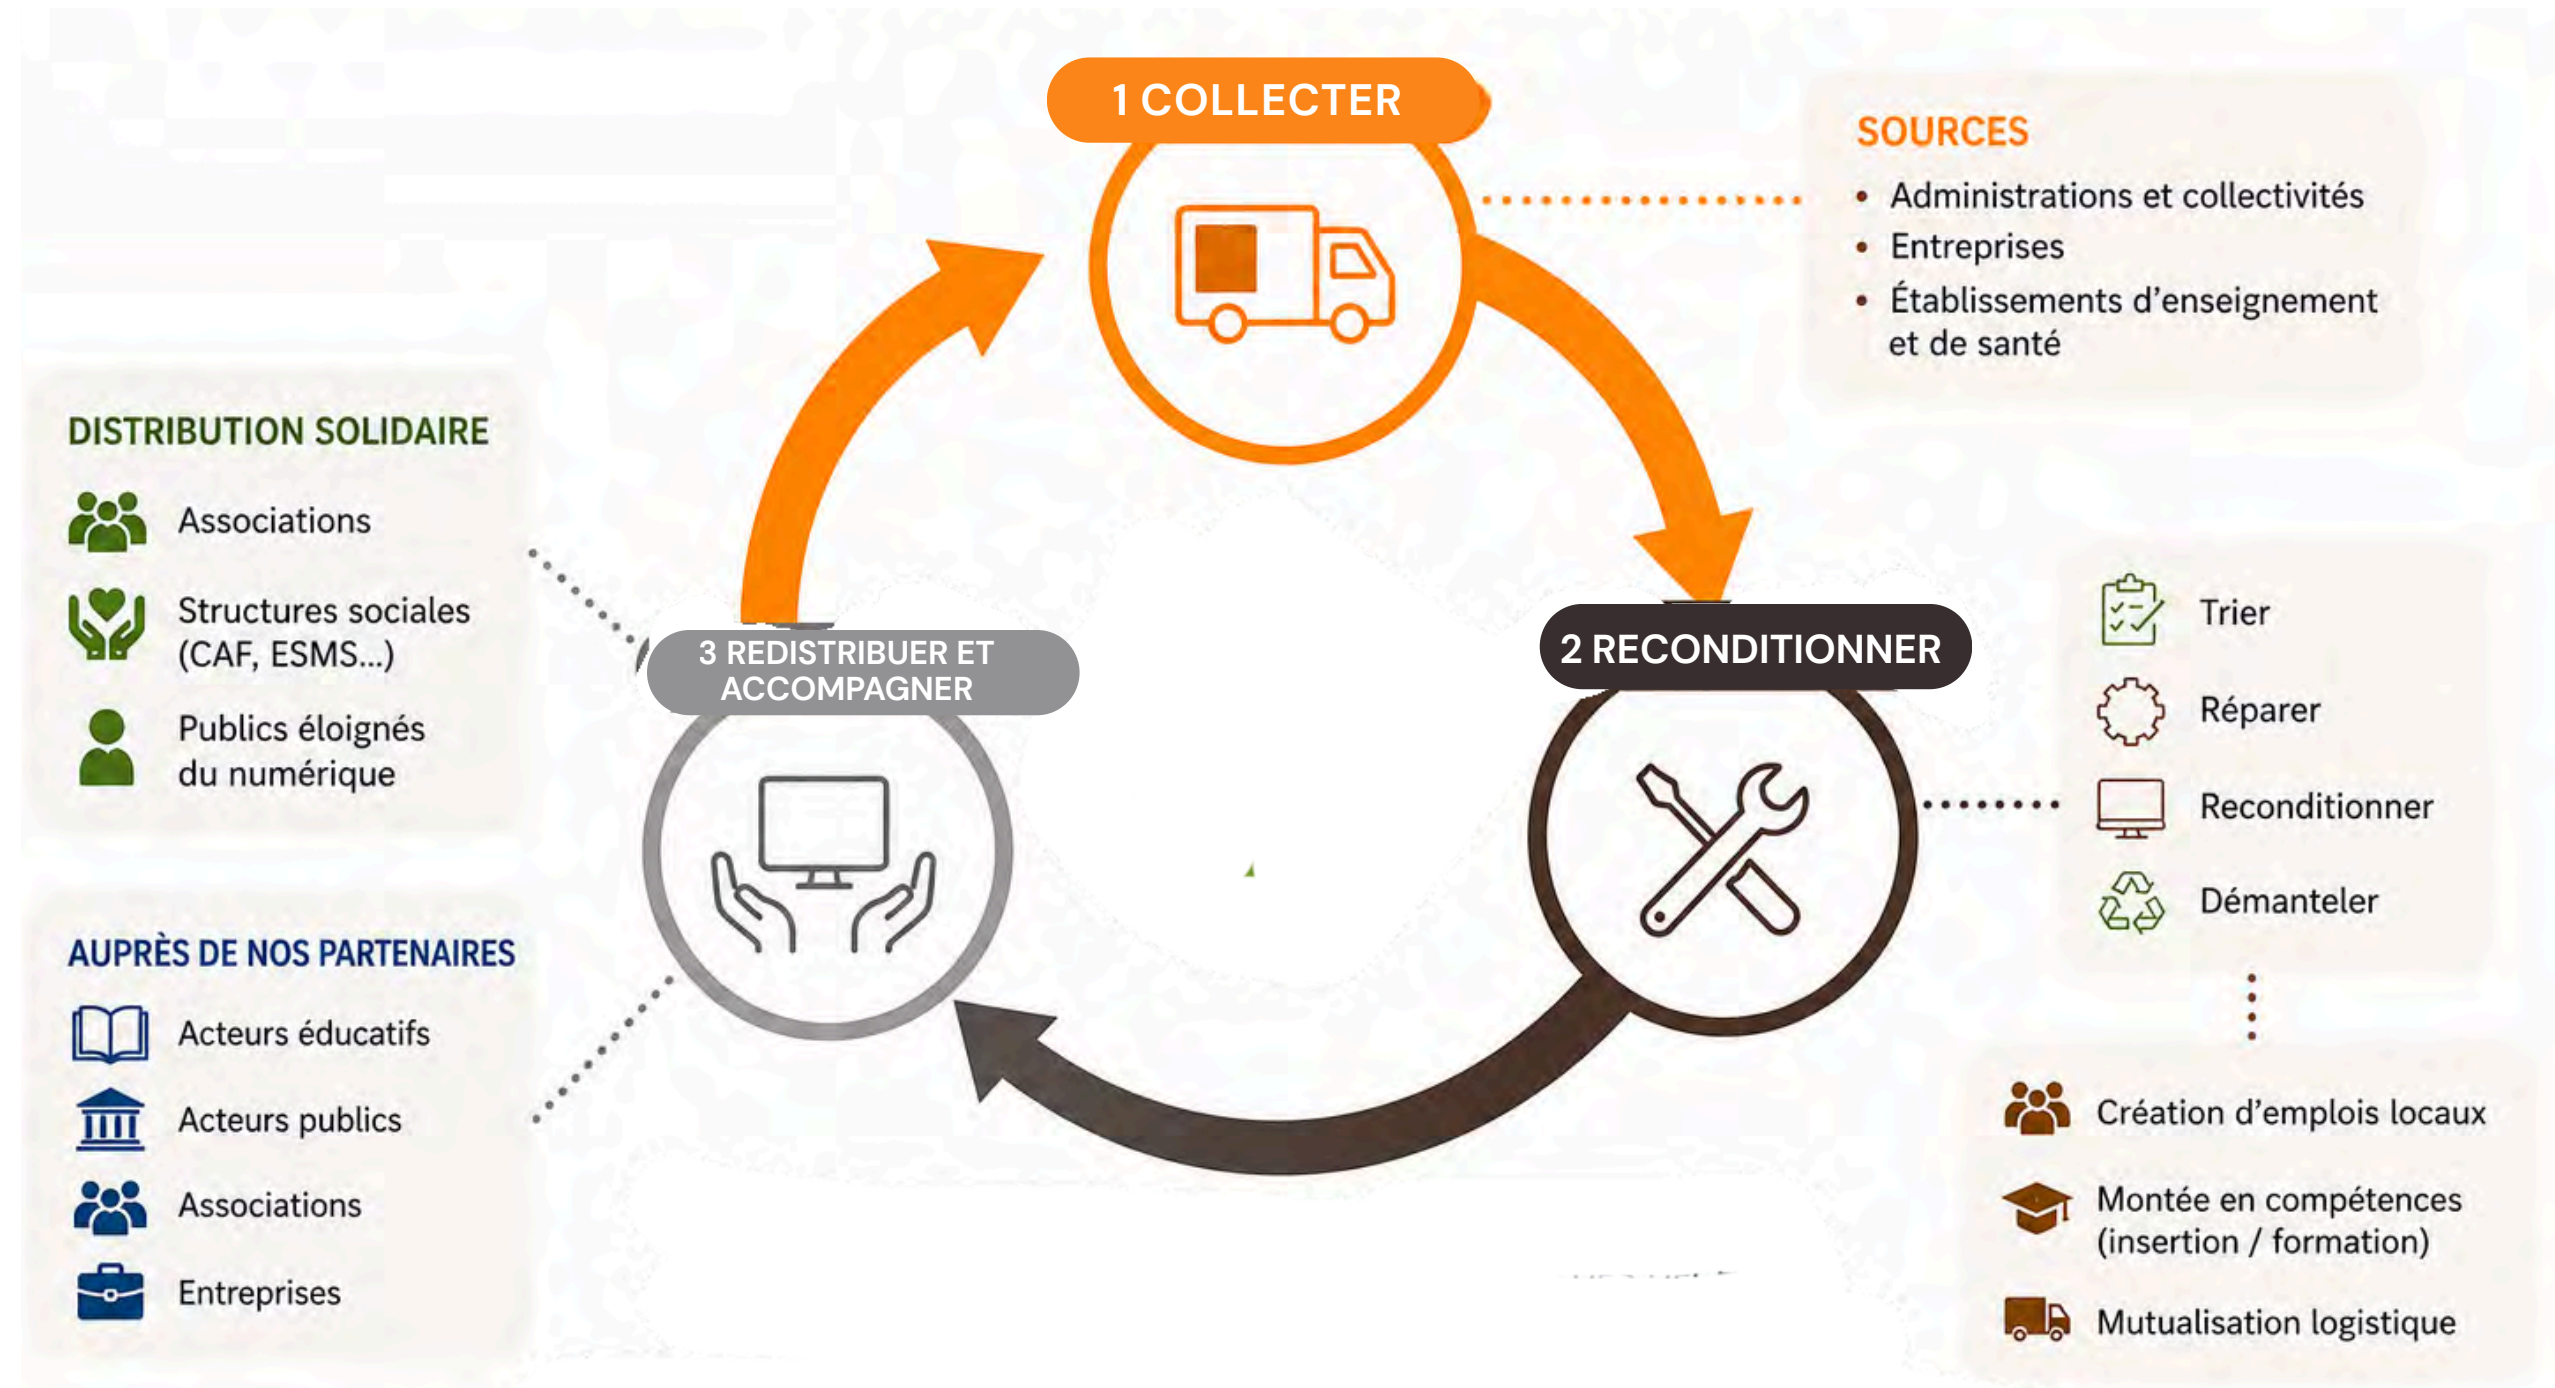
1 COLLECTER

SOURCES
• Administrations et collectivités
• Entreprises
• Établissements d'enseignement et de santé

DISTRIBUTION SOLIDAIRE
Associations
Structures sociales (CAF, ESMS...)
Publics éloignés du numérique

3 REDISTRIBUER ET ACCOMPAGNER

2 RECONDITIONNER

Trier
Réparer
Reconditionner
Démanteler

AUPRÈS DE NOS PARTENAIRES
Acteurs éducatifs
Acteurs publics
Associations
Entreprises

Création d'emplois locaux
Montée en compétences (insertion / formation)
Mutualisation logistique